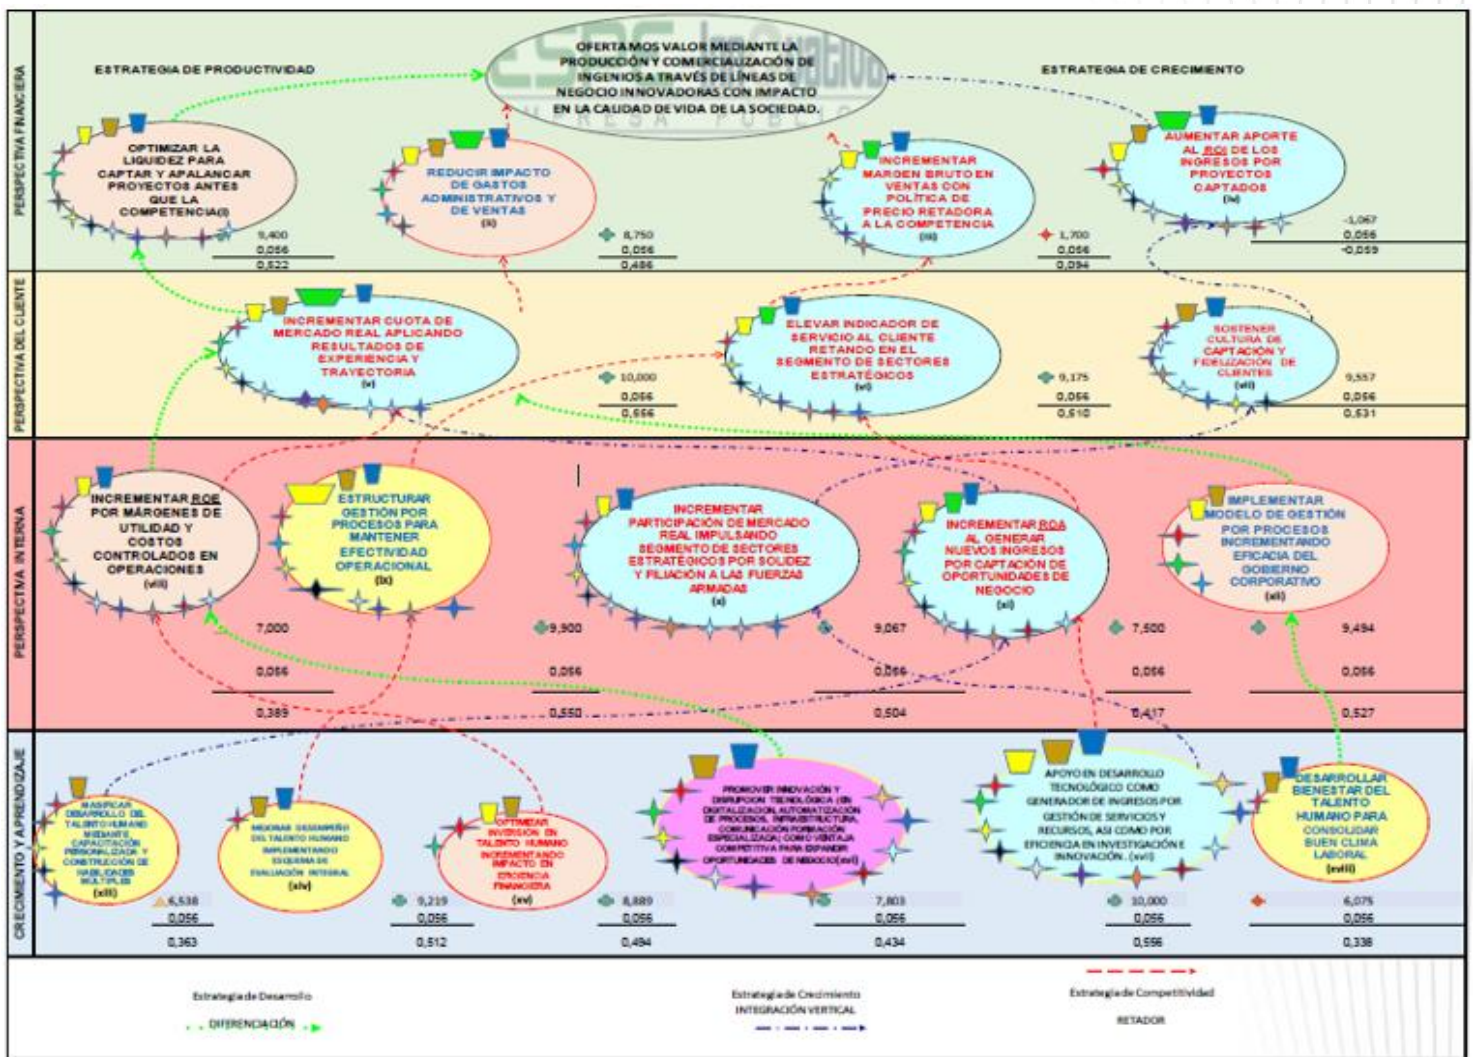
PERSPECTIVA FINANCIERA

ESTRATEGIA DE PRODUCTIVIDAD

OFERTAMOS VALOR MEDIANTE LA PRODUCCIÓN Y COMERCIALIZACIÓN DE INGENIOS A TRAVÉS DE LÍNEAS DE NEGOCIO INNOVADORAS CON IMPACTO EN LA CALIDAD DE VIDA DE LA SOCIEDAD.

ESTRATEGIA DE CRECIMIENTO

OPTIMIZAR LA LIQUIDEZ PARA CAPTAR Y APALANCAR PROYECTOS ANTES QUE LA COMPETENCIA(i)

9,400
0,056
0,522

REDUCIR IMPACTO DE GASTOS ADMINISTRATIVOS Y DE VENTAS (ii)

8,750
0,056
0,486

INCREMENTAR MARGEN BRUTO EN VENTAS CON POLÍTICA DE PRECIO RETADORA A LA COMPETENCIA (iii)

1,700
0,056
0,094

AUMENTAR APORTE AL ROI DE LOS INGRESOS POR PROYECTOS CAPTADOS (iv)

-1,067
0,056
-0,059

PERSPECTIVA DEL CLIENTE

INCREMENTAR CUOTA DE MERCADO REAL APLICANDO RESULTADOS DE EXPERIENCIA Y TRAYECTORIA (v)

10,000
0,056
0,556

ELEVAR INDICADOR DE SERVICIO AL CLIENTE RETANDO EN EL SEGMENTO DE SECTORES ESTRATÉGICOS (vi)

9,175
0,056
0,510

SOSTENER CULTURA DE CAPTACIÓN Y FIDELIZACIÓN DE CLIENTES (vii)

9,557
0,056
0,531

PERSPECTIVA INTERNA

INCREMENTAR ROE POR MÁRGENES DE UTILIDAD Y COSTOS CONTROLADOS EN OPERACIONES (viii)

7,000
0,056
0,389

ESTRUCTURAR GESTIÓN POR PROCESOS PARA MANTENER EFECTIVIDAD OPERACIONAL (ix)

9,900
0,056
0,550

INCREMENTAR PARTICIPACIÓN DE MERCADO REAL IMPULSANDO SEGMENTO DE SECTORES ESTRATÉGICOS POR SOLIDEZ Y FILIACIÓN A LAS FUERZAS ARMADAS (x)

9,067
0,056
0,504

INCREMENTAR ROA AL GENERAR NUEVOS INGRESOS POR CAPTACIÓN DE OPORTUNIDADES DE NEGOCIO (xi)

7,500
0,056
0,417

IMPLEMENTAR MODELO DE GESTIÓN POR PROCESOS INCREMENTANDO EFICACIA DEL GOBIERNO CORPORATIVO (xii)

9,494
0,056
0,527

CRECIMIENTO Y APRENDIZAJE

MASIFICAR DESARROLLO DEL TALENTO HUMANO MEDIANTE CAPACITACIÓN PERSONALIZADA Y CONSTRUCCIÓN DE HABILIDADES MÚLTIPLES (xiii)

6,538
0,056
0,363

MEJORAR DESEMPEÑO DEL TALENTO HUMANO IMPLEMENTANDO ESQUEMA DE EVALUACIÓN INTEGRAL (xiv)

9,219
0,056
0,512

OPTIMIZAR INVERSIÓN EN TALENTO HUMANO INCREMENTANDO IMPACTO EN EFICIENCIA FINANCIERA (xv)

8,889
0,056
0,494

PROMOVER INNOVACIÓN Y DISRUPCIÓN TECNOLÓGICA (EN DIGITALIZACIÓN, AUTOMATIZACIÓN DE PROCESOS, INFRAESTRUCTURA, COMUNICACIÓN FORMACIÓN ESPECIALIZADA) COMO VENTAJA COMPETITIVA PARA EXPANDIR OPORTUNIDADES DE NEGOCIO(xvi)

7,803
0,056
0,434

APOYO EN DESARROLLO TECNOLÓGICO COMO GENERADOR DE INGRESOS POR GESTIÓN DE SERVICIOS Y RECURSOS, ASÍ COMO POR EFICIENCIA EN INVESTIGACIÓN E INNOVACIÓN. (xvii)

10,000
0,056
0,556

DESARROLLAR BIENESTAR DEL TALENTO HUMANO PARA CONSOLIDAR BUEN CLIMA LABORAL (xviii)

6,075
0,056
0,338

Estrategia de Desarrollo
DIFERENCIACIÓN

Estrategia de Crecimiento
INTEGRACIÓN VERTICAL

Estrategia de Competitividad
RETADOR